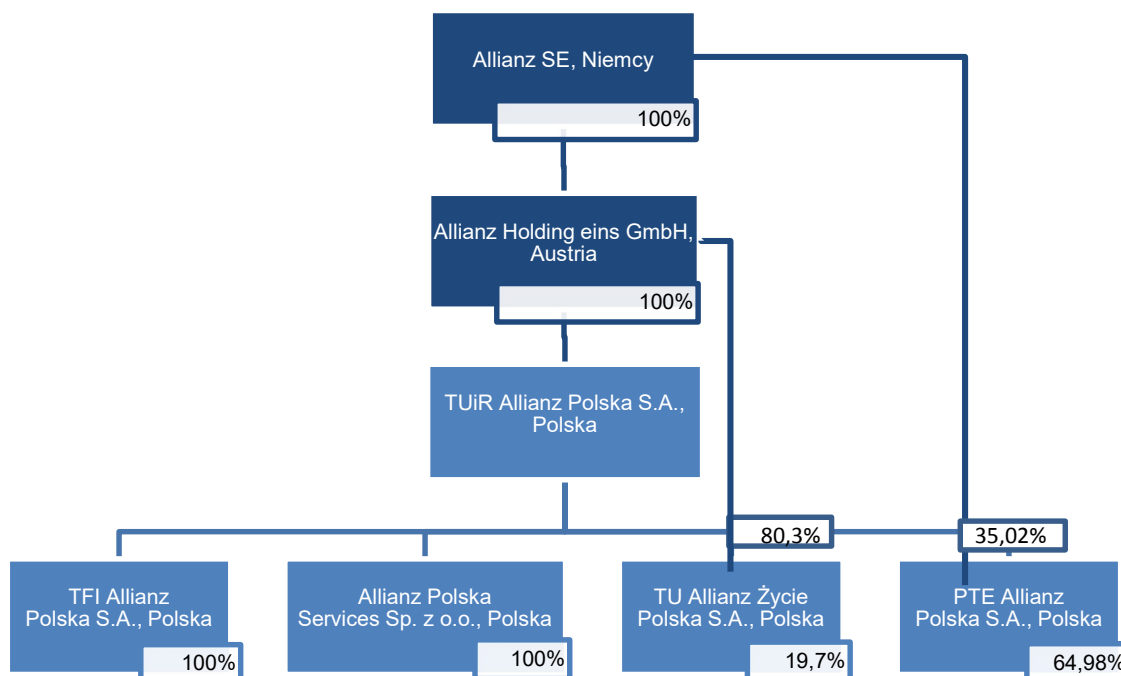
Allianz SE, Niemcy
100%

Allianz Holding eins GmbH, Austria
100%

TUiR Allianz Polska S.A., Polska

80,3%

35,02%

TFI Allianz Polska S.A., Polska
100%

Allianz Polska Services Sp. z o.o., Polska
100%

TU Allianz Życie Polska S.A., Polska
19,7%

PTE Allianz Polska S.A., Polska
64,98%